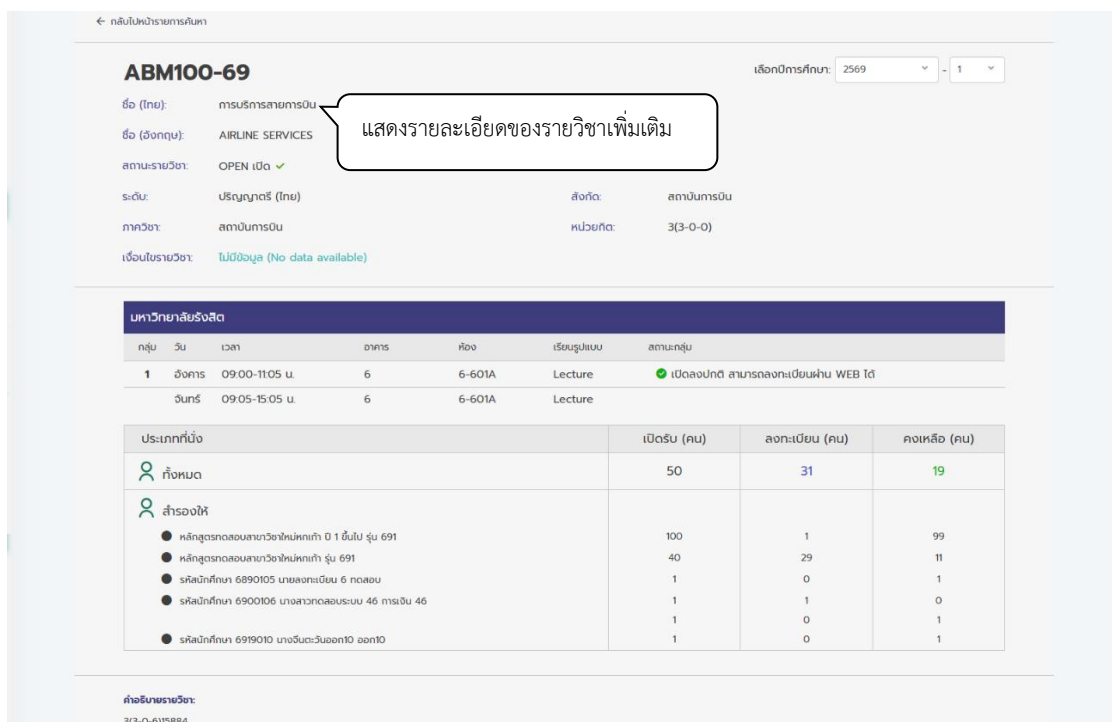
← กลับไปหน้ารายการค้นหา

ABM100-69

เลือกปีการศึกษา: 2569 - 1

ชื่อ (ไทย): การบริหารสายการบิน

ชื่อ (อังกฤษ): AIRLINE SERVICES

แสดงรายละเอียดของรายวิชาเพิ่มเติม

สถานะรายวิชา: OPEN เปิด ✓

ระดับ: ปริญญาตรี (ไทย)

สังกัด: สถาบันการบิน

ภาควิชา: สถาบันการบิน

หน่วยกิต: 3(3-0-0)

เงื่อนไขรายวิชา: ไม่มีข้อมูล (No data available)

มหาวิทยาลัยรังสิต

| กลุ่ม | วัน | เวลา | อาคาร | ห้อง | เรียนรูปแบบ | สถานะกลุ่ม |
|---|---|---|---|---|---|---|
| 1 | อังคาร | 09:00-11:05 น. | 6 | 6-601A | Lecture | เปิดลงปกติ สามารถลงทะเบียนผ่าน WEB ได้ |
| | จันทร์ | 09:05-15:05 น. | 6 | 6-601A | Lecture | |

| ประเภทที่นั่ง | เปิดรับ (คน) | ลงทะเบียน (คน) | คงเหลือ (คน) |
|---|---|---|---|
| ทั้งหมด | 50 | 31 | 19 |
| สำรองให้ | | | |
| หลักสูตรทดสอบสาขาวิชาใหม่หกเก้า ปี 1 ขึ้นไป รุ่น 691 | 100 | 1 | 99 |
| หลักสูตรทดสอบสาขาวิชาใหม่หกเก้า รุ่น 691 | 40 | 29 | 11 |
| รหัสนักศึกษา 6890105 นายลงทะเบียน 6 ทดสอบ | 1 | 0 | 1 |
| รหัสนักศึกษา 6900106 นางสาวทดสอบระบบ 46 การเงิน 46 | 1 | 1 | 0 |
| | 1 | 0 | 1 |
| รหัสนักศึกษา 6919010 นางจันตะวันออก10 ออก10 | 1 | 0 | 1 |

คำอธิบายรายวิชา:

3(3-0-6)15884